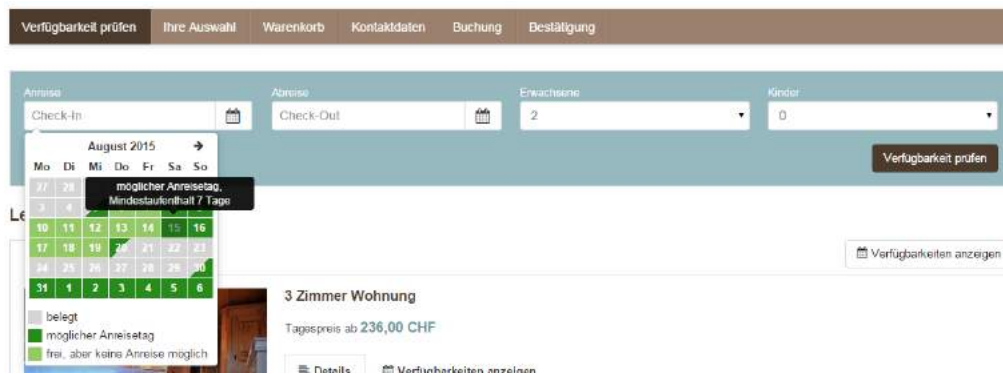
Verfügbarkeit prüfen | Ihre Auswahl | Warenkorb | Kontaktdaten | Buchung | Bestätigung

Anreise
Check-In

Abreise
Check-Out

Erwachsene
2

Kinder
0

Verfügbarkeit prüfen

August 2015

| Mo | Di | Mi | Do | Fr | Sa | So |
|---|---|---|---|---|---|---|
| 27 | 28 | | | | | |
| 3 | 4 | | | | | |
| 10 | 11 | 12 | 13 | 14 | 15 | 16 |
| 17 | 18 | 19 | 20 | 21 | 22 | 23 |
| 24 | 25 | 26 | 27 | 28 | 29 | 30 |
| 31 | 1 | 2 | 3 | 4 | 5 | 6 |

möglicher Anreisetag, Mindestaufenthalt 7 Tage

belegt
möglicher Anreisetag
frei, aber keine Anreise möglich

Le

Verfügbarkeiten anzeigen

3 Zimmer Wohnung

Tagespreis ab 236,00 CHF

Details
Verfügbarkeiten anzeigen